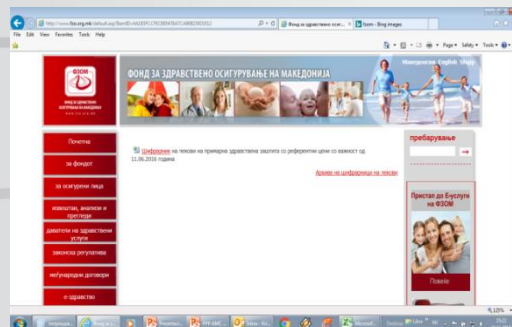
http://www.fzo.org.mk/default.asp?ItemID=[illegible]

Фонд за здравствено оси... × | Fzom - Bing Images

File Edit View Favorites Tools Help

Page ▾ Safety ▾ Tools ▾

ФЗОМ

ФОНД ЗА ЗДРАВСТВЕНО ОСИГУРУВАЊЕ НА МАКЕДОНИЈА

Македонски English Shqip

Почетна

за фондот

за осигурени лица

извештаи, анализи и прегледи

даватели на здравствени услуги

законска регулатива

меѓународни договори

е-здравство

Шифрарник на лекови на примарна здравствена заштита со референтни цени со важност од 11.06.2016 година

Архива на шифрарници на лекови

пребарување

Пристап до Е-услуги на ФЗОМ

Повеќе

125%